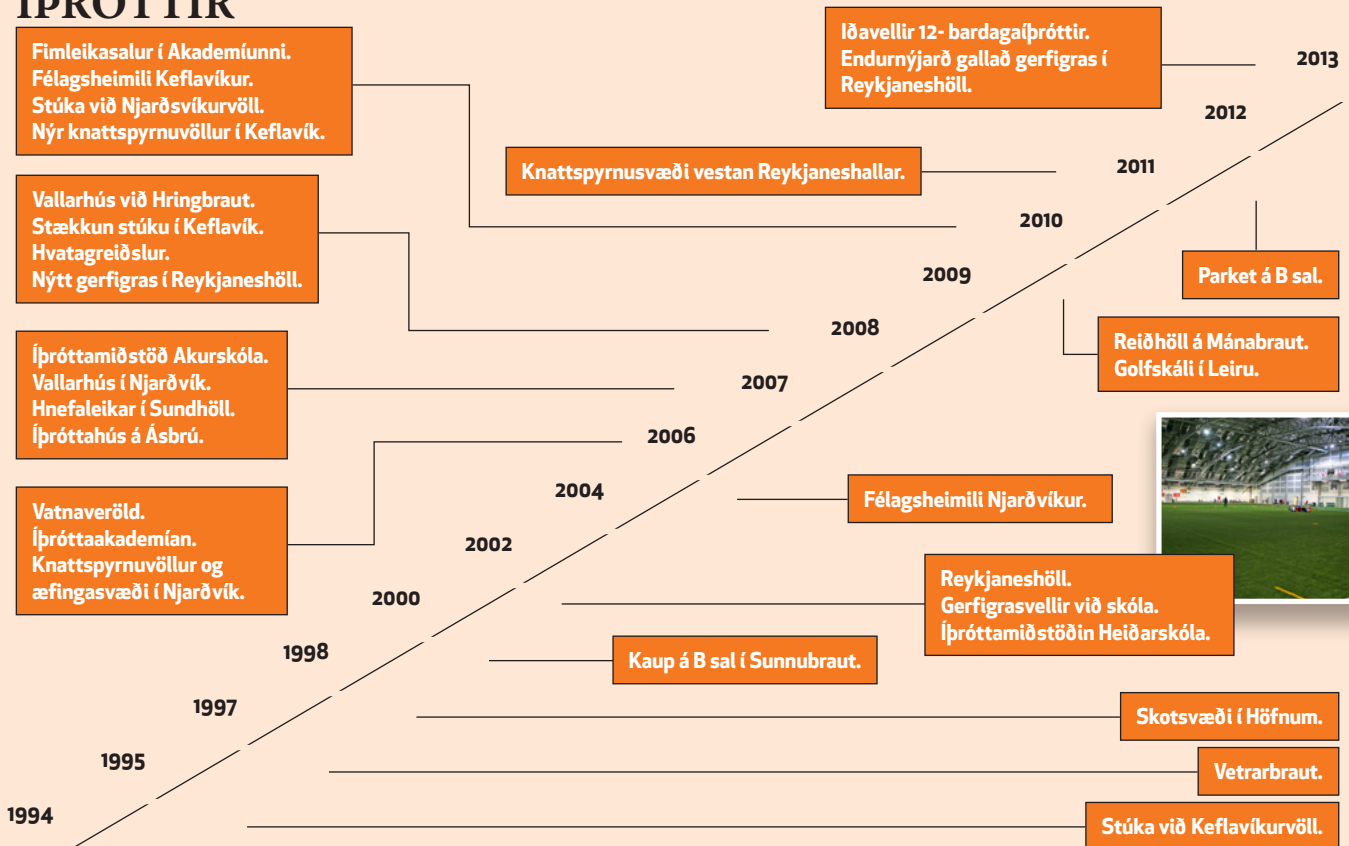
ÍÞRÓTTIR

Fimleikasalur í Akademíunni.
Félagsheimili Keflavíkur.
Stúka við Njarðsvíkurvöll.
Nýr knattspyrnuvöllur í Keflavík.

Iðavellir 12- bardagaíþróttir.
Endurnýjarð gallað gerfigras í Reykjaneshöll.

2013

2012

Knattspyrnusvæði vestan Reykjaneshallar.

2011

2010

Vallarhús við Hringbraut.
Stækkun stúku í Keflavík.
Hvatagreiðslur.
Nýtt gerfigras í Reykjaneshöll.

2009

Parket á B sal.

2008

Reiðhöll á Mánabraut.
Golfskáli í Leiru.

Íþróttamiðstöð Akurskóla.
Vallarhús í Njarðvík.
Hnefaleikar í Sundhöll.
Íþróttahús á Ásbrú.

2007

2006

2004

Félagsheimili Njarðvíkur.

Vatnaveröld.
Íþróttaakademían.
Knattspyrnuvöllur og æfingasvæði í Njarðvík.

2002

2000

Reykjaneshöll.
Gerfigrasvellir við skóla.
Íþróttamiðstöðin Heiðarskóla.

1998

Kaup á B sal í Sunnubraut.

1997

Skotsvæði í Höfnum.

1995

Vetrarbraut.

1994

Stúka við Keflavíkurvöll.